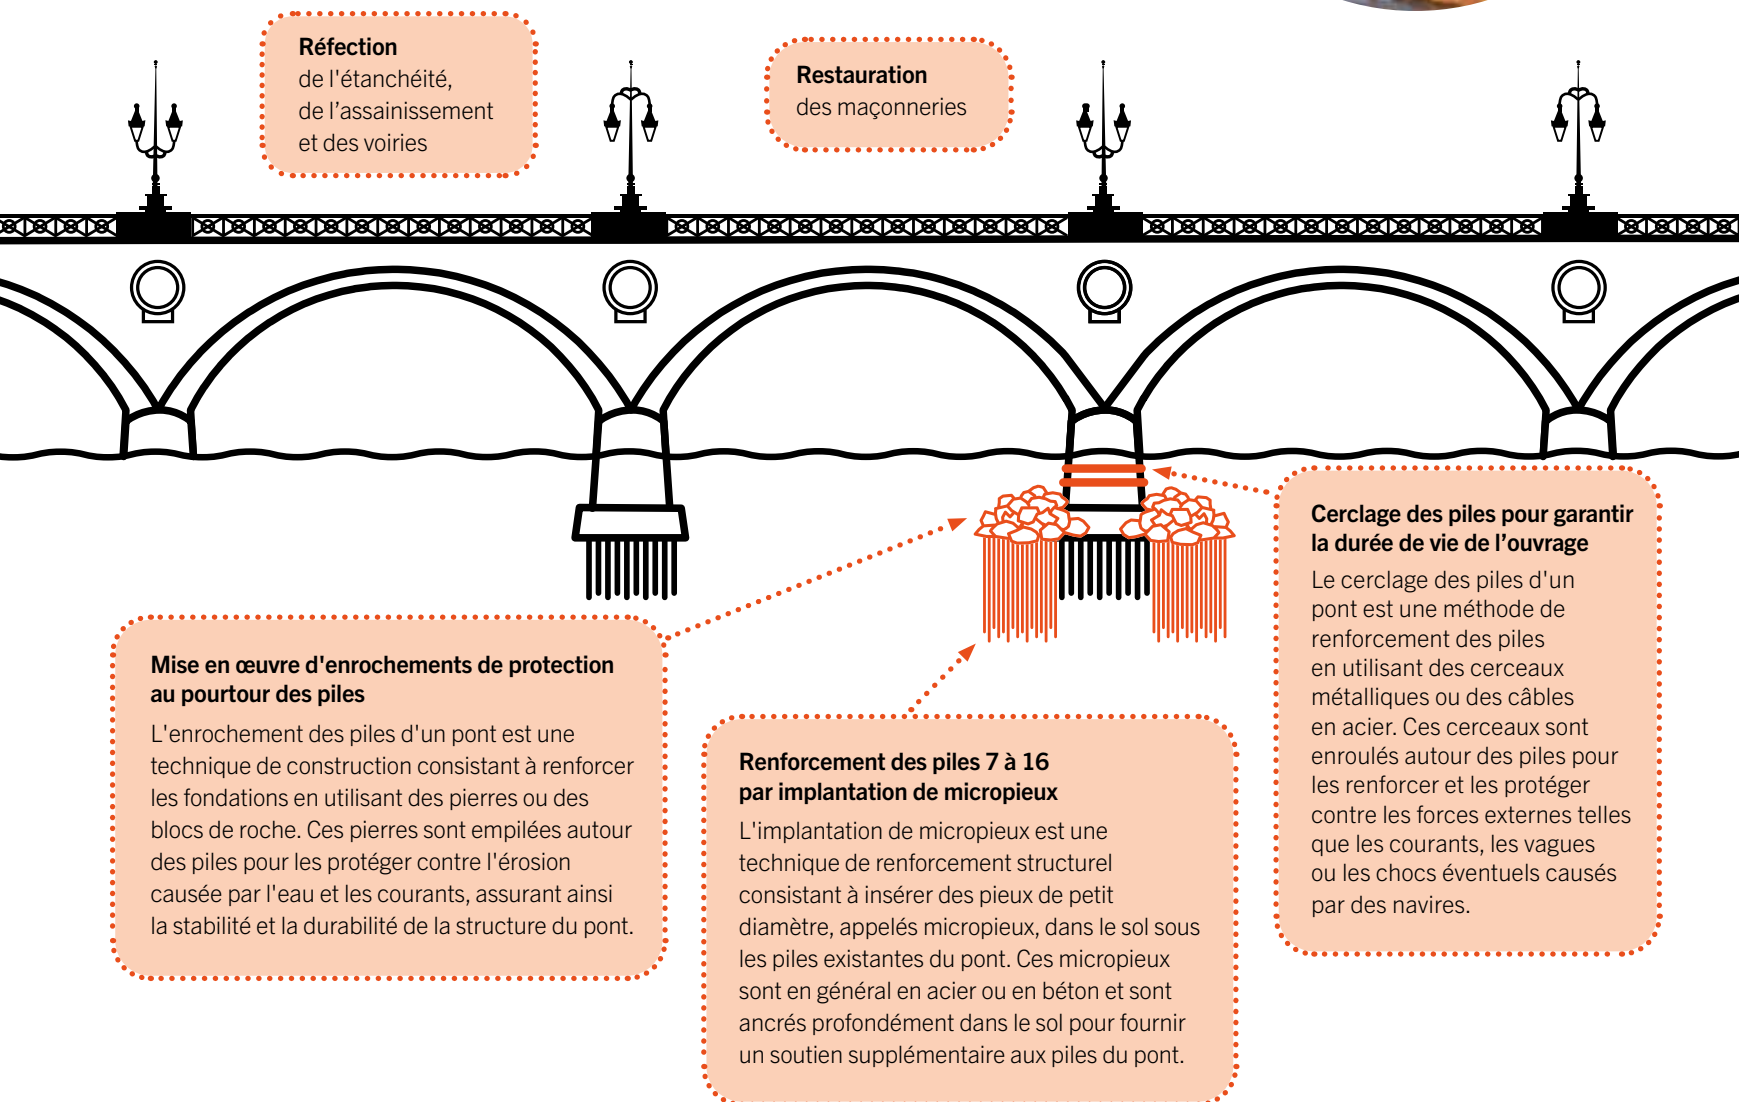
**Réfection**
de l'étanchéité,
de l'assainissement
et des voiries

**Restauration**
des maçonneries

**Cerclage des piles pour garantir la durée de vie de l'ouvrage**
Le cerclage des piles d'un pont est une méthode de renforcement des piles en utilisant des cerceaux métalliques ou des câbles en acier. Ces cerceaux sont enroulés autour des piles pour les renforcer et les protéger contre les forces externes telles que les courants, les vagues ou les chocs éventuels causés par des navires.

**Mise en œuvre d'enrochements de protection au pourtour des piles**
L'enrochement des piles d'un pont est une technique de construction consistant à renforcer les fondations en utilisant des pierres ou des blocs de roche. Ces pierres sont empilées autour des piles pour les protéger contre l'érosion causée par l'eau et les courants, assurant ainsi la stabilité et la durabilité de la structure du pont.

**Renforcement des piles 7 à 16 par implantation de micropieux**
L'implantation de micropieux est une technique de renforcement structurel consistant à insérer des pieux de petit diamètre, appelés micropieux, dans le sol sous les piles existantes du pont. Ces micropieux sont en général en acier ou en béton et sont ancrés profondément dans le sol pour fournir un soutien supplémentaire aux piles du pont.